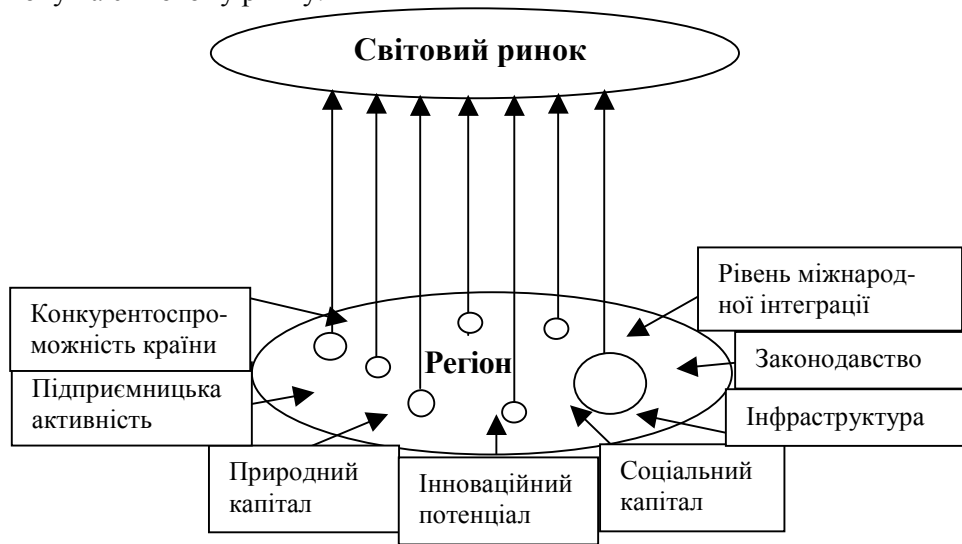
Світовий ринок

Рівень міжнародної інтеграції

Конкурентоспроможність країни

Регіон

Законодавство

Підприємницька активність

Інфраструктура

Природний капітал

Інноваційний потенціал

Соціальний капітал